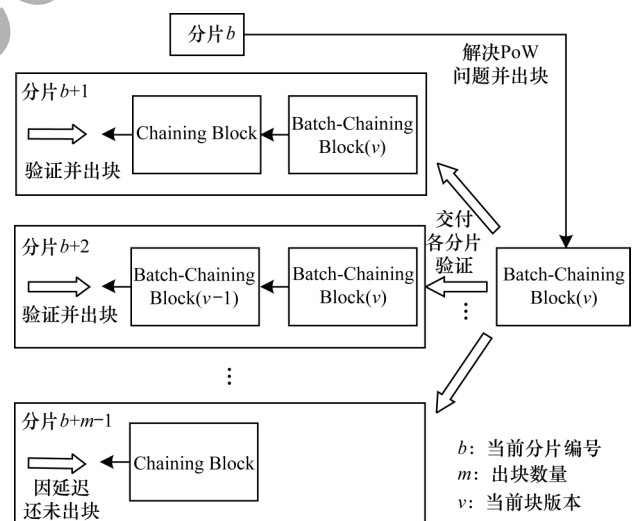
分片$b$

解决PoW问题并出块

分片$b$+1

验证并出块

Chaining Block

Batch-Chaining Block($v$)

交付各分片验证

分片$b$+2

验证并出块

Batch-Chaining Block($v$−1)

Batch-Chaining Block($v$)

Batch-Chaining Block($v$)

⋮

⋮

分片$b$+$m$−1

因延迟还未出块

Chaining Block

$b$：当前分片编号
$m$：出块数量
$v$：当前块版本